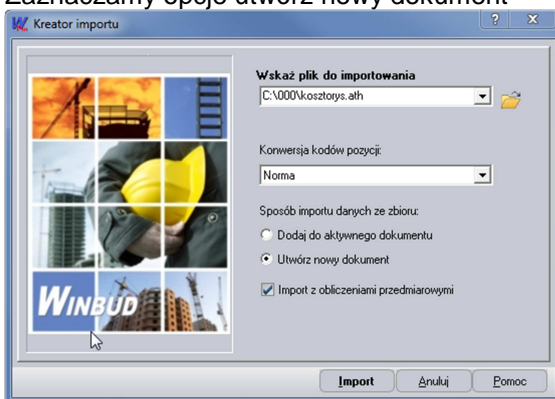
Zaznaczamy opcję utwórz nowy dokument

Kreator importu

Wskaż plik do importowania
C:\000\kosztorys.ath

Konwersja kodów pozycji:
Norma

Sposób importu danych ze zbioru:
Dodaj do aktywnego dokumentu
Utwórz nowy dokument
Import z obliczeniami przedmiarowymi

WINBUD

Import
Anuluj
Pomoc